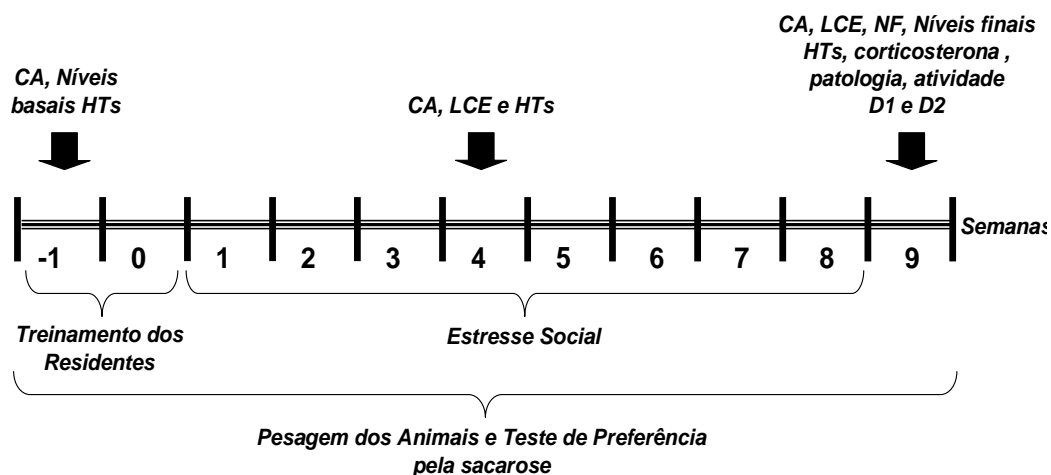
CA, Níveis basais HTs

CA, LCE e HTs

CA, LCE, NF, Níveis finais HTs, corticosterona , patologia, atividade D1 e D2

-1 0 1 2 3 4 5 6 7 8 9

Semanas

Treinamento dos Residentes

Estresse Social

Pesagem dos Animais e Teste de Preferência pela sacarose